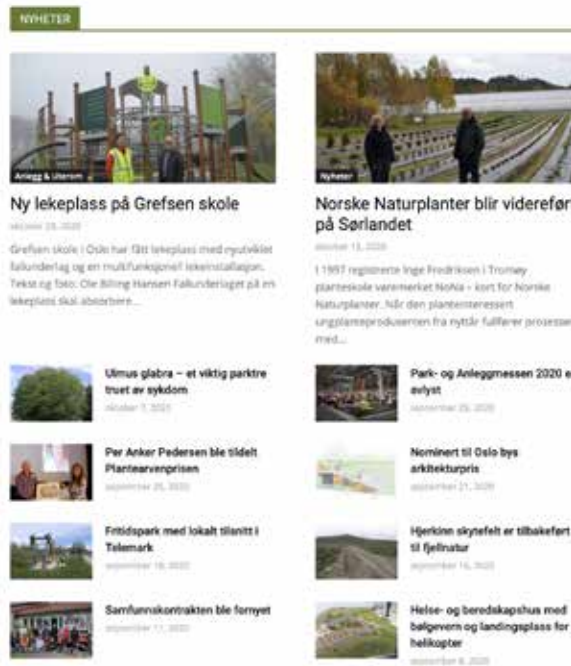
NYHETER

Anlegg & Uterom

Ny lekeplass på Grefsen skole

oktober 23, 2020

Grefsen skole i Oslo har fått lekeplass med nyutviklet fallunderlag og en multifunksjonell lekeinstallasjon. Tekst og foto: Ole Billing Hansen Fallunderlaget på en lekeplass skal absorbere...

Nyheter

Norske Naturplanter blir videreført på Sørlandet

oktober 13, 2020

I 1997 registrerte Inge Fredriksen i Tromøy planteskole varemerket NoNa – kort for Norske Naturplanter. Når den planteinteressert ungplanteprodusenten fra nyttår fullfører prosessen med...

Ulmus glabra – et viktig parktre truet av sykdom

oktober 7, 2020

Park- og Anleggmessen 2020 er avlyst

september 29, 2020

Per Anker Pedersen ble tildelt Plantearvenprisen

september 25, 2020

Nominert til Oslo bys arkitekturpris

september 21, 2020

Fritidspark med lokalt tilsnitt i Telemark

september 18, 2020

Hjerkinn skytefelt er tilbakeført til fjellnatur

september 16, 2020

Samfunnskontrakten ble fornyet

september 11, 2020

Helse- og beredskapshus med bølgevern og landingsplass for helikopter

september 8, 2020